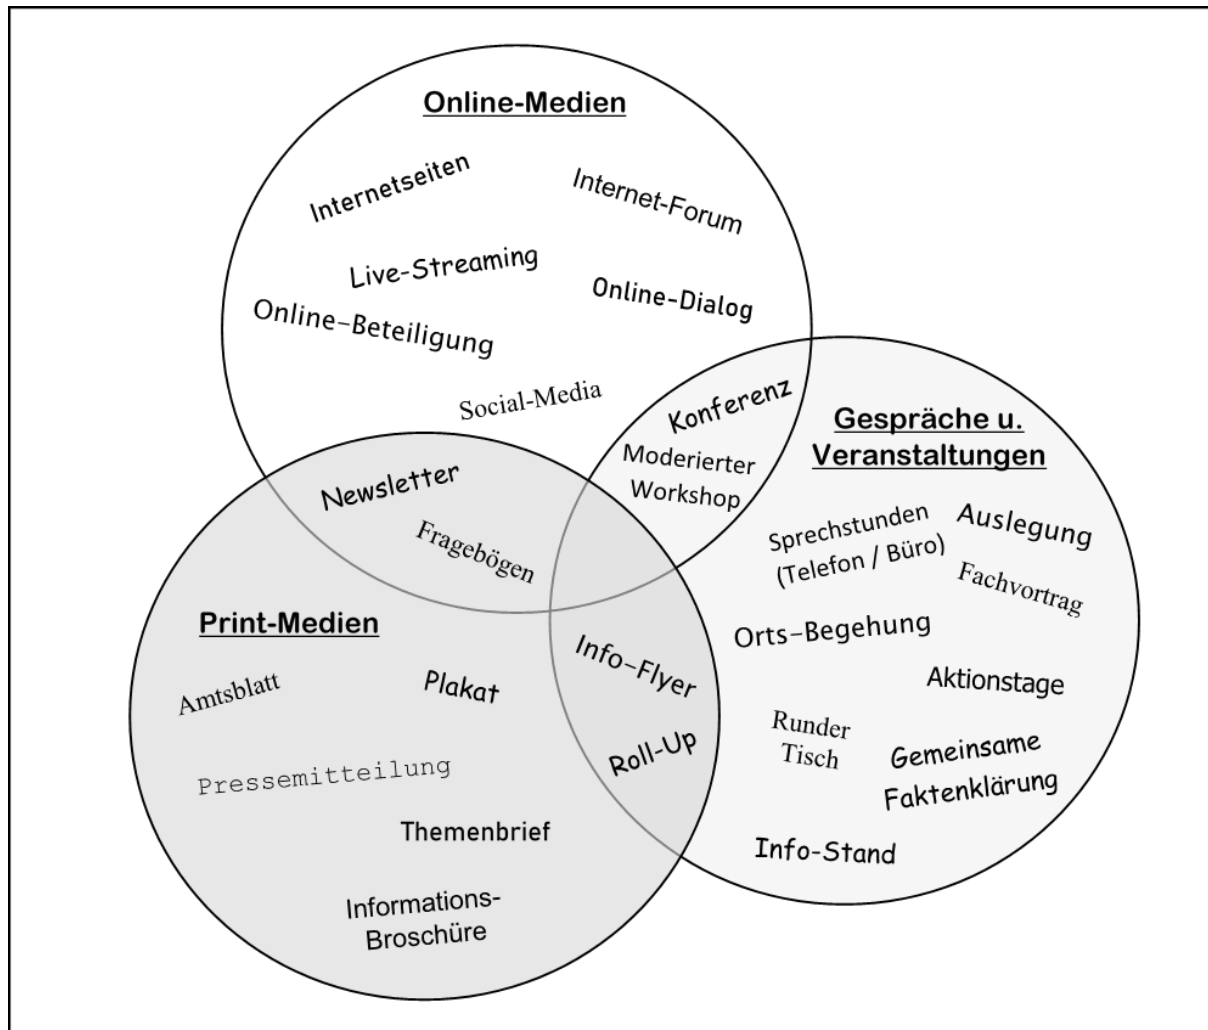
Online-Medien

Internetseiten

Internet-Forum

Live-Streaming

Online-Dialog

Online-Beteiligung

Social-Media

Konferenz

Moderierter Workshop

Gespräche u. Veranstaltungen

Newsletter

Fragebögen

Sprechstunden (Telefon / Büro)

Auslegung

Fachvortrag

Print-Medien

Info-Flyer

Orts-Begehung

Amtsblatt

Plakat

Aktionstage

Roll-Up

Runder Tisch

Gemeinsame Faktenklärung

Pressemitteilung

Themenbrief

Info-Stand

Informations-Broschüre